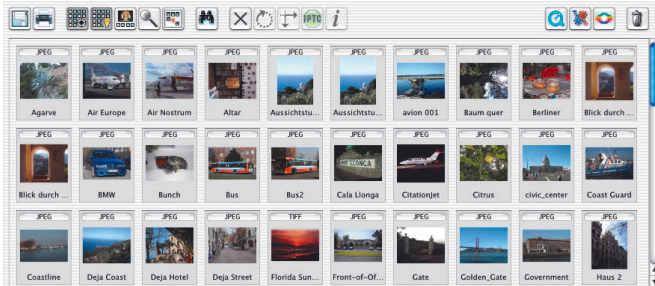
IPTC

| JPEG | JPEG | JPEG | JPEG | JPEG | JPEG | JPEG | JPEG | JPEG | JPEG |
|---|---|---|---|---|---|---|---|---|---|
| Agarve | Air Europe | Air Nostrum | Altar | Aussichtstu... | Aussichtstu... | avion 001 | Baum quer | Berliner | Blick durch ... |

| JPEG | JPEG | JPEG | JPEG | JPEG | JPEG | JPEG | JPEG | JPEG | JPEG |
|---|---|---|---|---|---|---|---|---|---|
| Blick durch ... | BMW | Bunch | Bus | Bus2 | Cala Llonga | CitationJet | Citrus | civic_center | Coast Guard |

| JPEG | JPEG | JPEG | JPEG | TIFF | JPEG | JPEG | JPEG | JPEG | JPEG |
|---|---|---|---|---|---|---|---|---|---|
| Coastline | Deja Coast | Deja Hotel | Deja Street | Florida Sun... | Front-of-Of... | Gate | Golden_Gate | Government | Haus 2 |